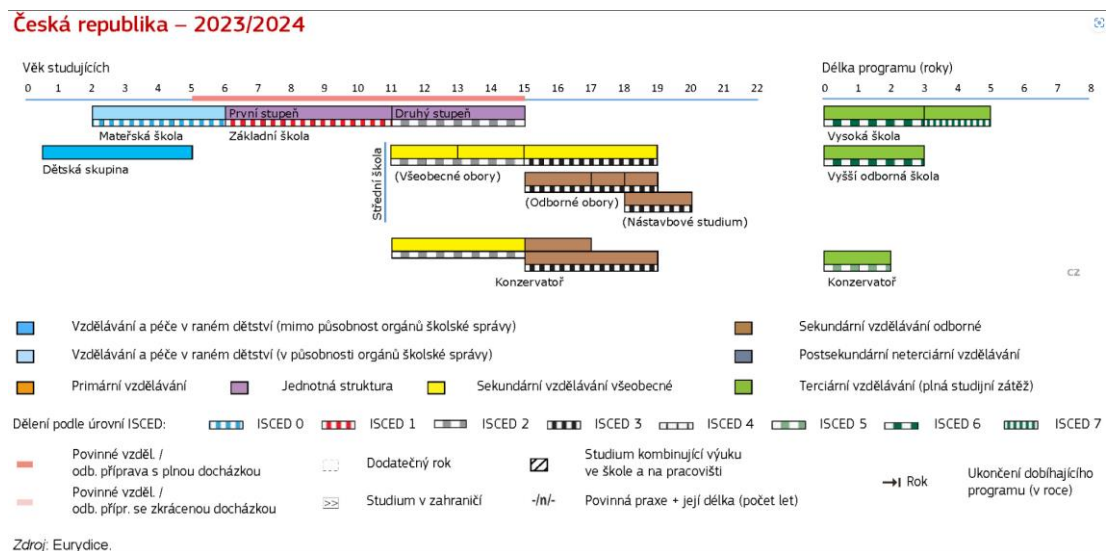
Česká republika – 2023/2024

Věk studujících

0 1 2 3 4 5 6 7 8 9 10 11 12 13 14 15 16 17 18 19 20 21 22

Délka programu (roky)

0 1 2 3 4 5 6 7 8

První stupeň
Druhý stupeň
Mateřská škola
Základní škola
Dětská skupina
Střední škola
(Všeobecné obory)
(Odborné obory)
(Nástavbové studium)
Konzervatoř
Vysoká škola
Vyšší odborná škola
Konzervatoř
CZ

Vzdělávání a péče v raném dětství (mimo působnost orgánů školské správy)
Vzdělávání a péče v raném dětství (v působnosti orgánů školské správy)
Primární vzdělávání
Jednotná struktura
Sekundární vzdělávání všeobecné
Sekundární vzdělávání odborné
Postsekundární neterciární vzdělávání
Terciární vzdělávání (plná studijní zátěž)

Dělení podle úrovní ISCED: ISCED 0 ISCED 1 ISCED 2 ISCED 3 ISCED 4 ISCED 5 ISCED 6 ISCED 7

Povinné vzděl. / odb. příprava s plnou docházkou
Povinné vzděl. / odb. přípr. se zkrácenou docházkou
Dodatečný rok
Studium v zahraničí
Studium kombinující výuku ve škole a na pracovišti
-/n/- Povinná praxe + její délka (počet let)
Rok
Ukončení dobíhajícího programu (v roce)

Zdroj: Eurydice.